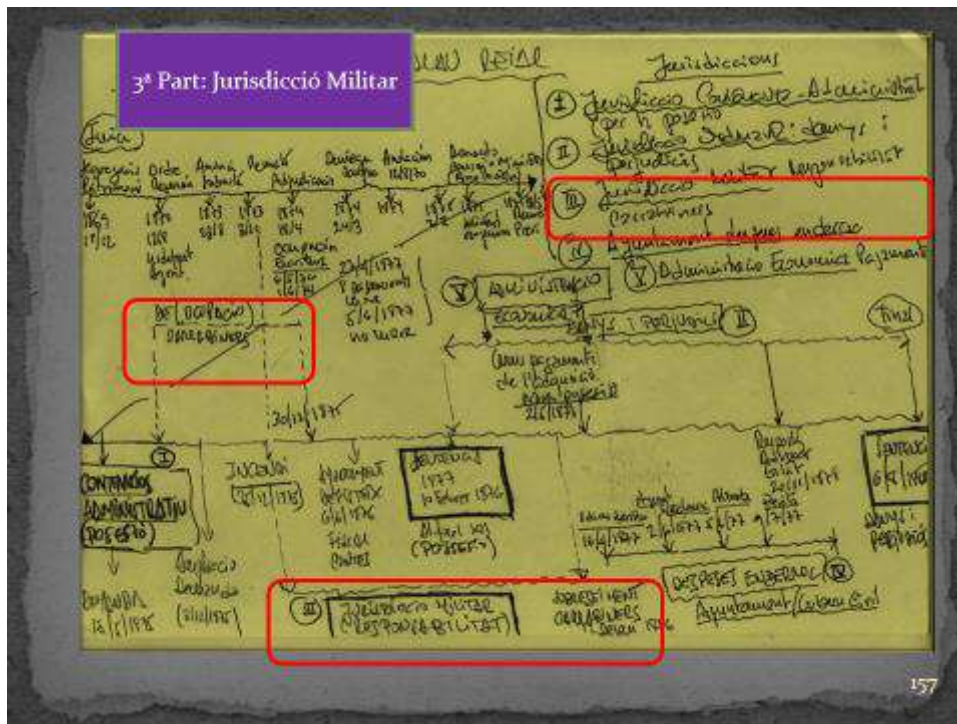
3ª Part: Jurisdicció Militar

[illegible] REIAL

Jurisdiccions

I Jurisdicció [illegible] per la possessió
II Jurisdicció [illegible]: danys i perjudicis
III Jurisdicció militar responsabilitat carrabiners
IV Ajuntament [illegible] enderroc
V Administració Econòmica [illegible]

Inici

Expropiació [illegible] 1875 17/12
Ordre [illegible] 1876 1/09
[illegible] 1876
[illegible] 1876
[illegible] 1876
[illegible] 1876

Ocupació Carrabiners
20/4/1877
No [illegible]

V ADMINISTRACIÓ ECONÒMICA
DANYS I PERJUDICIS II

Final

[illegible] de l'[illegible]

DE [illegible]
CARRABINERS

20/12/1875

I
CONTENCIÓS ADMINISTRATIU (POSESIÓ)
JUDICI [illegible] (21/12/1875)
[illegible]
SENTÈNCIA 1877 10 febrer 1876 (POSESIÓ)
SENTÈNCIA 6/4/1877
danys i perjudicis

III JURISDICCIÓ MILITAR RESPONSABILITAT
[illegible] CARRABINERS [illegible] 1876
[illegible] ENDERROC IV
Ajuntament/Govern Civil

157